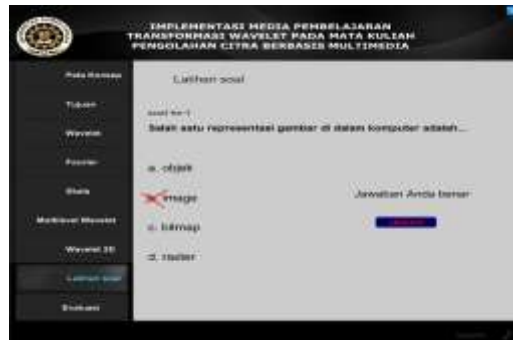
IMPLEMENTASI MEDIA PEMBELAJARAN TRANSFORMASI WAVELET PADA MATA KULIAH PENGOLAHAN CITRA BERBASIS MULTIMEDIA

Peta Konsep

Tujuan

Wavelet

Fourier

Shela

Multilevel Wavelet

Wavelet 2D

Latihan soal

Evaluasi

Latihan soal

soal ke-1

Salah satu representasi gambar di dalam komputer adalah...

a. objek

b. image

c. bitmap

d. raster

Jawaban Anda benar

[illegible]

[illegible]